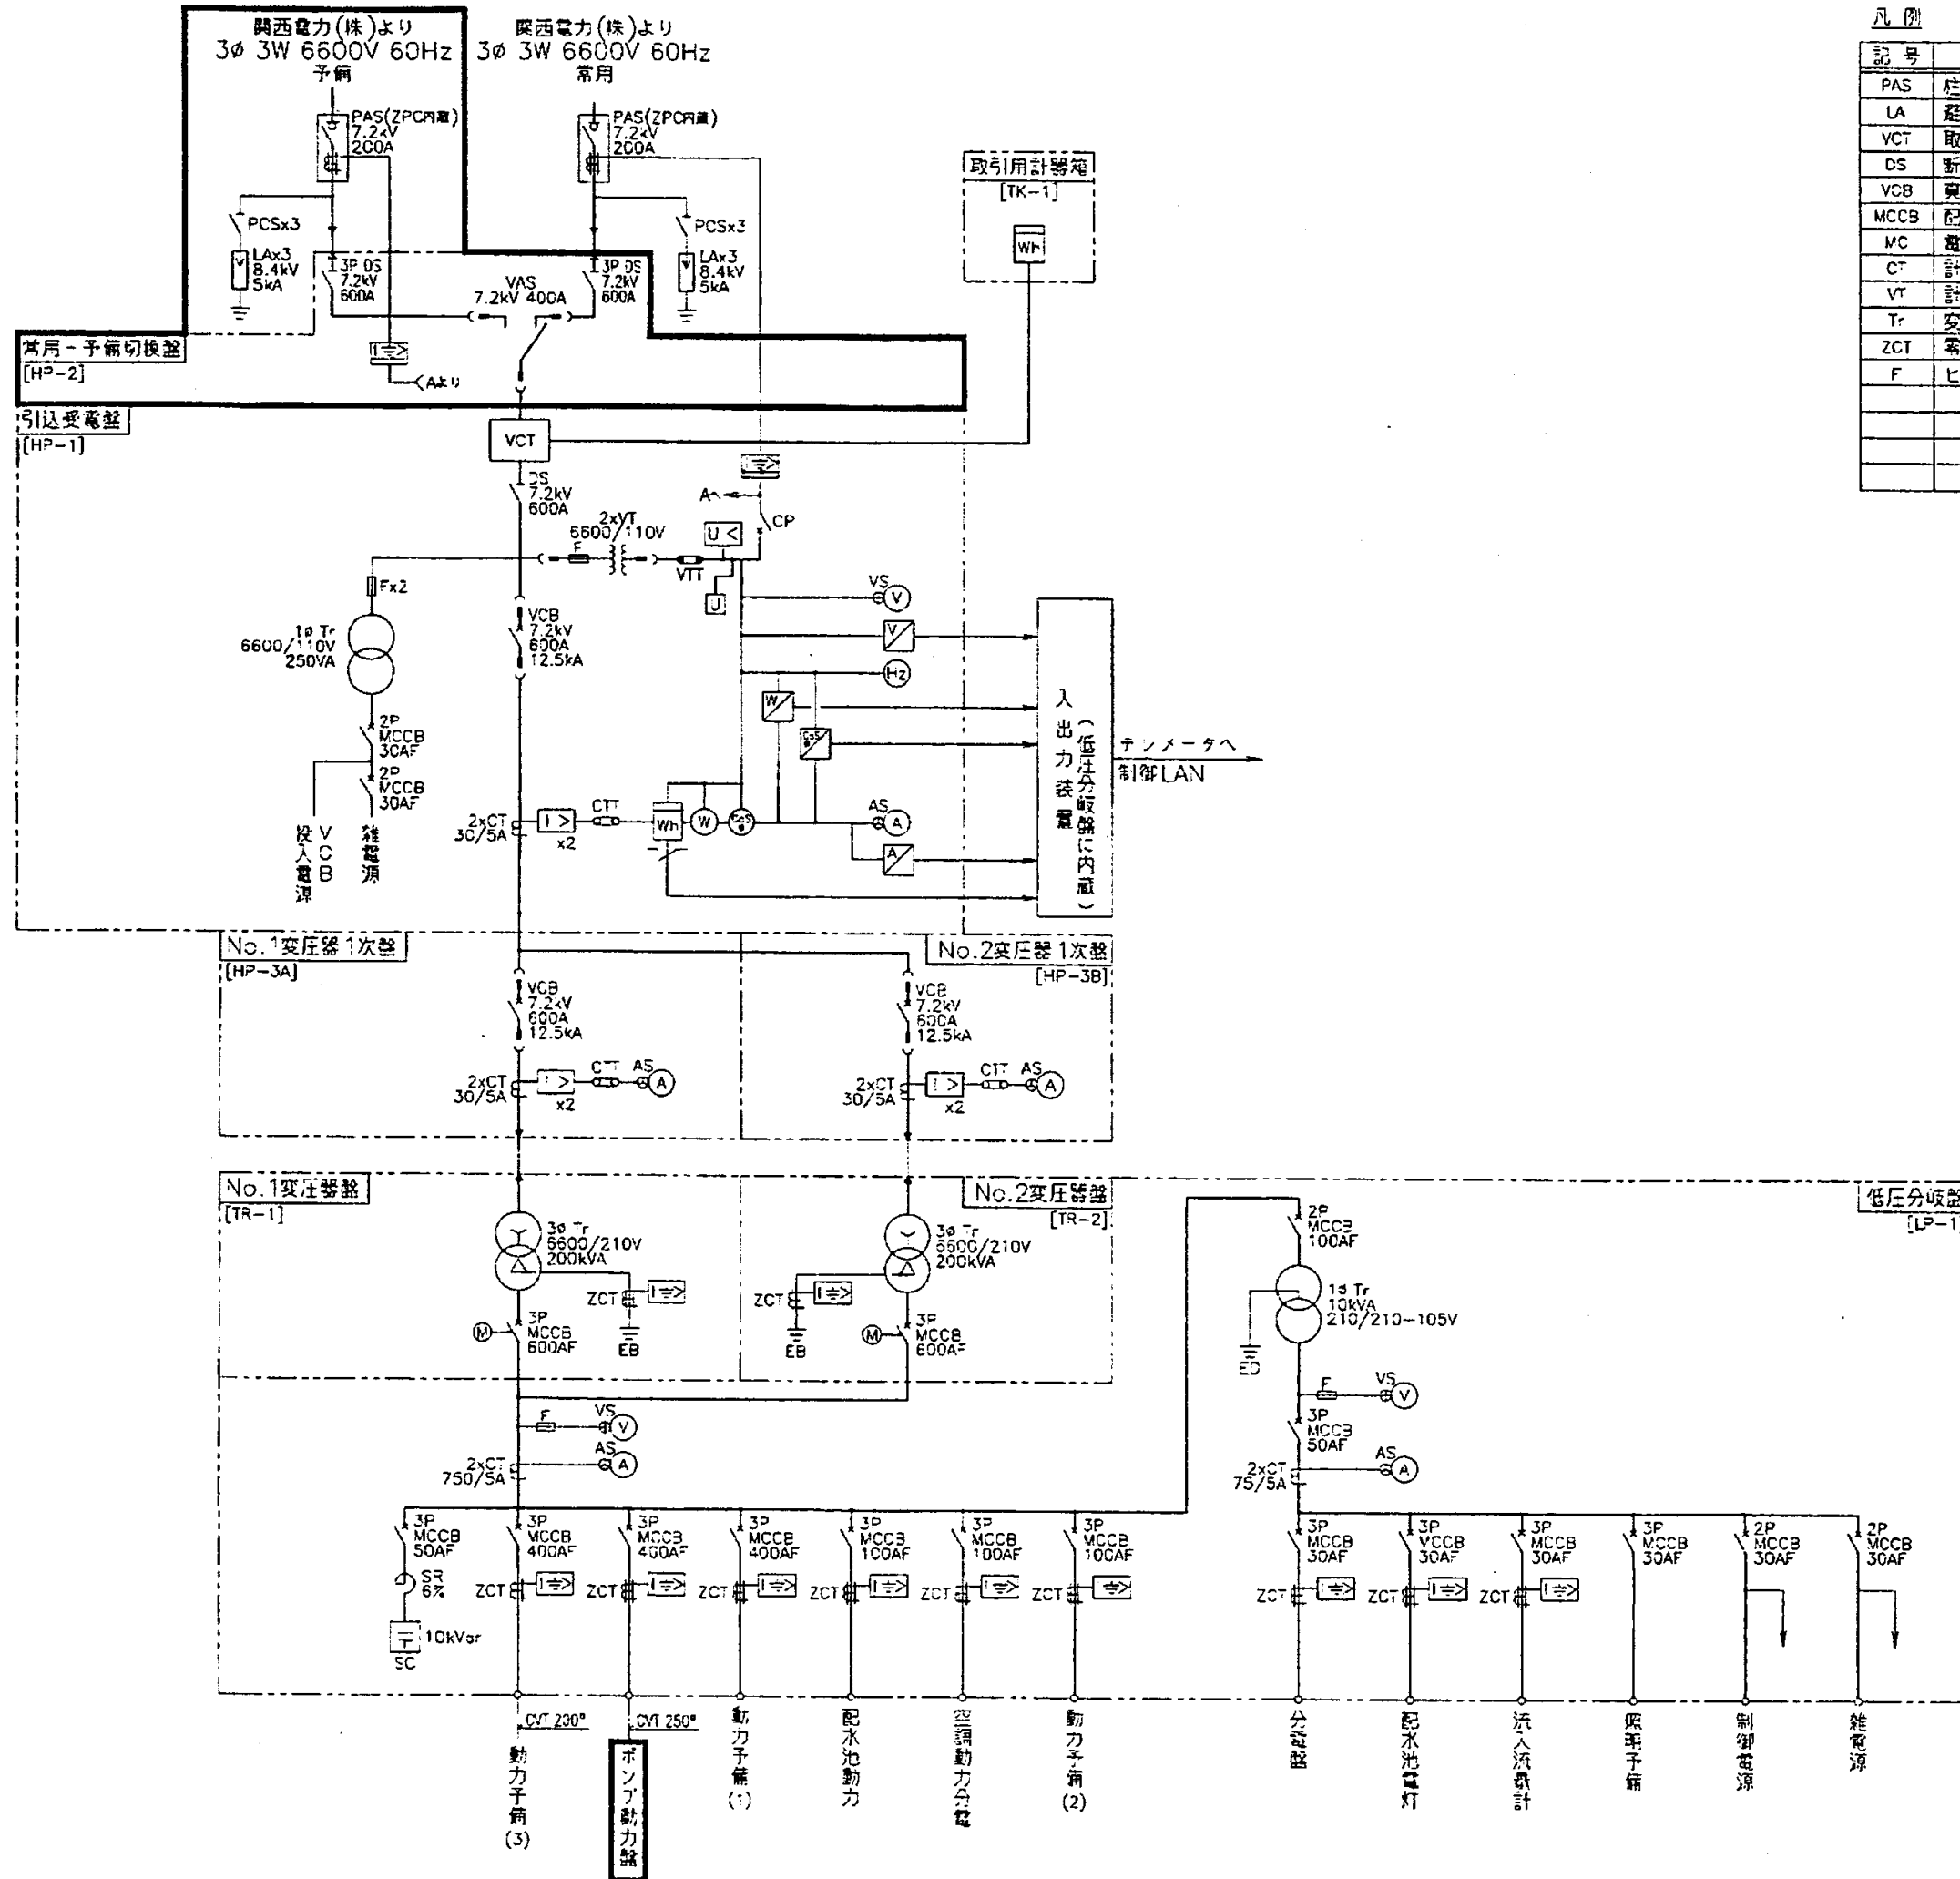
関西電力(株)より
3φ 3W 6600V 60Hz
予備

関西電力(株)より
3φ 3W 6600V 60Hz
常用

PAS(ZPC内蔵)
7.2kV
200A

PAS(ZPC内蔵)
7.2kV
200A

取引用計器箱
[TK-1]
Wh

PCSx3
LAx3
8.4kV
5kA

3P DS
7.2kV
600A

VAS
7.2kV 400A

3P DS
7.2kV
600A

PCSx3
LAx3
8.4kV
5kA

常用－予備切換盤
[HP-2]

I≑>
Aより

引込受電盤
[HP-1]

VCT

DS
7.2kV
600A

I≑>
A
CP

2xVT
6600/110V
F
U <
VTT
J

Fx2
1φ Tr
6600/110V
250VA

VCB
7.2kV
600A
12.5kA

VS V
V
Hz
W
CosΦ

入出力装置(低圧分岐盤に内蔵)

テレメータへ
制御LAN

2P
MCCB
30AF
2P
MCCB
30AF

投入電源
VCB
雑電源

2xCT
30/5A
I >
x2
CTT
Wh
W
CosΦ
AS A
A

No.1変圧器1次盤
[HP-3A]

No.2変圧器1次盤
[HP-3B]

VCB
7.2kV
600A
12.5kA
2xCT
30/5A
I >
x2
CTT
AS A

VCB
7.2kV
600A
12.5kA
2xCT
30/5A
I >
x2
CTT
AS A

No.1変圧器盤
[TR-1]

No.2変圧器盤
[TR-2]

低圧分岐盤
[LP-1]

3φ Tr
6600/210V
200kVA
ZCT I≑>
EB
M
3P
MCCB
600AF

3φ Tr
6600/210V
200kVA
ZCT I≑>
EB
M
3P
MCCB
600AF

2P
MCCB
100AF
1φ Tr
10kVA
210/210-105V
ED
F
VS V
3P
MCCB
50AF
2xCT
75/5A
AS A

F
VS V
AS A
2xCT
750/5A

3P MCCB 50AF
SR 6%
10kVar
SC

3P MCCB 400AF
3P MCCB 400AF
3P MCCB 400AF
3P MCCB 100AF
3P MCCB 100AF
3P MCCB 100AF
ZCT I≑>
ZCT I≑>
ZCT I≑>
ZCT I≑>
ZCT I≑>
ZCT I≑>

3P MCCB 30AF
3P MCCB 30AF
3P MCCB 30AF
3P MCCB 30AF
2P MCCB 30AF
2P MCCB 30AF
ZCT I≑>
ZCT I≑>
ZCT I≑>

CVT 200°
CVT 250°

動力予備(3)
ポンプ動力盤
動力予備(1)
配水池動力
空調動力分電盤
動力予備(2)
分電盤
配水池電灯
流入流量計
照明予備
制御電源
雑電源

凡例
| 記号 | |
|---|---|
| PAS | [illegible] |
| LA | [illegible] |
| VCT | 取 |
| DS | 断 |
| VCB | 真 |
| MCCB | 配 |
| MC | 電 |
| CT | 計 |
| VT | 計 |
| Tr | 変 |
| ZCT | 零 |
| F | ヒ |
| | |
| | |
| | |
| | |